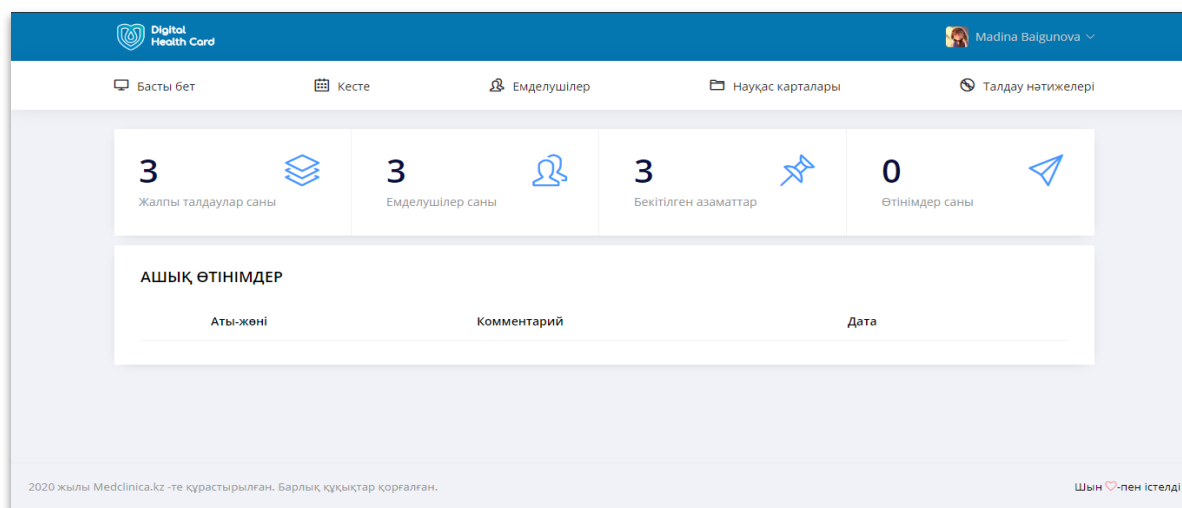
Digital Health Card

Madina Baigunova

Басты бет
Кесте
Емделушілер
Науқас карталары
Талдау нәтижелері

3
Жалпы талдаулар саны

3
Емделушілер саны

3
Бекітілген азаматтар

0
Өтінімдер саны

АШЫҚ ӨТІНІМДЕР

| Аты-жөні | Комментарий | Дата |
|---|---|---|

2020 жылы Medclinica.kz -те құрастырылған. Барлық құқықтар қорғалған.

Шын ♡-пен істелді